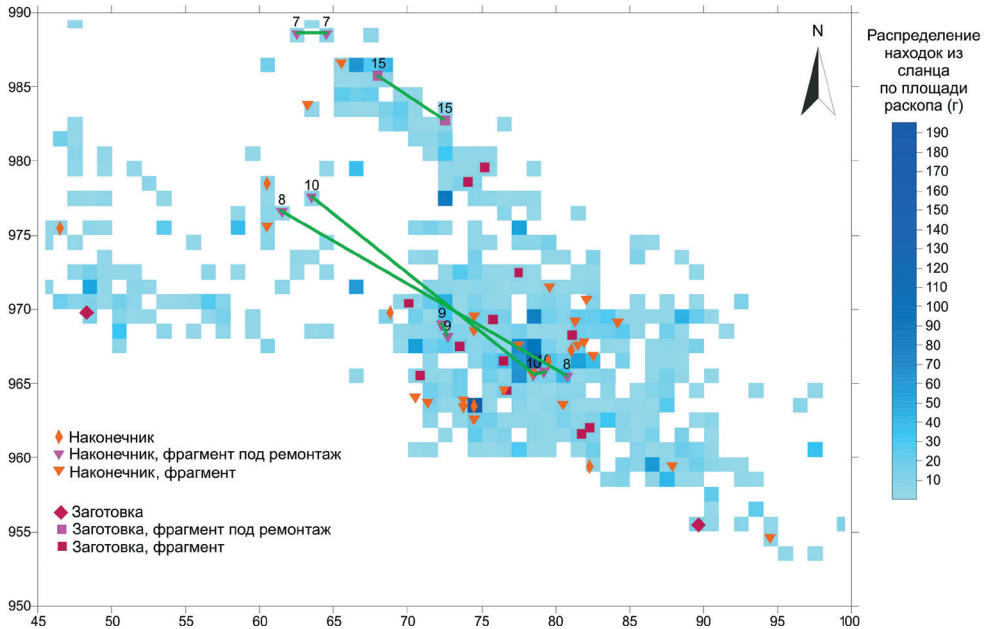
990
985
980
975
970
965
960
955
950
45
50
55
60
65
70
75
80
85
90
95
100
7
7
15
15
10
8
9
9
10
10
8
N
Распределение находок из сланца по площади раскопа (г)
190
180
170
160
150
140
130
120
110
100
90
80
70
60
50
40
30
20
10
Наконечник
Наконечник, фрагмент под ремонтаж
Наконечник, фрагмент
Заготовка
Заготовка, фрагмент под ремонтаж
Заготовка, фрагмент